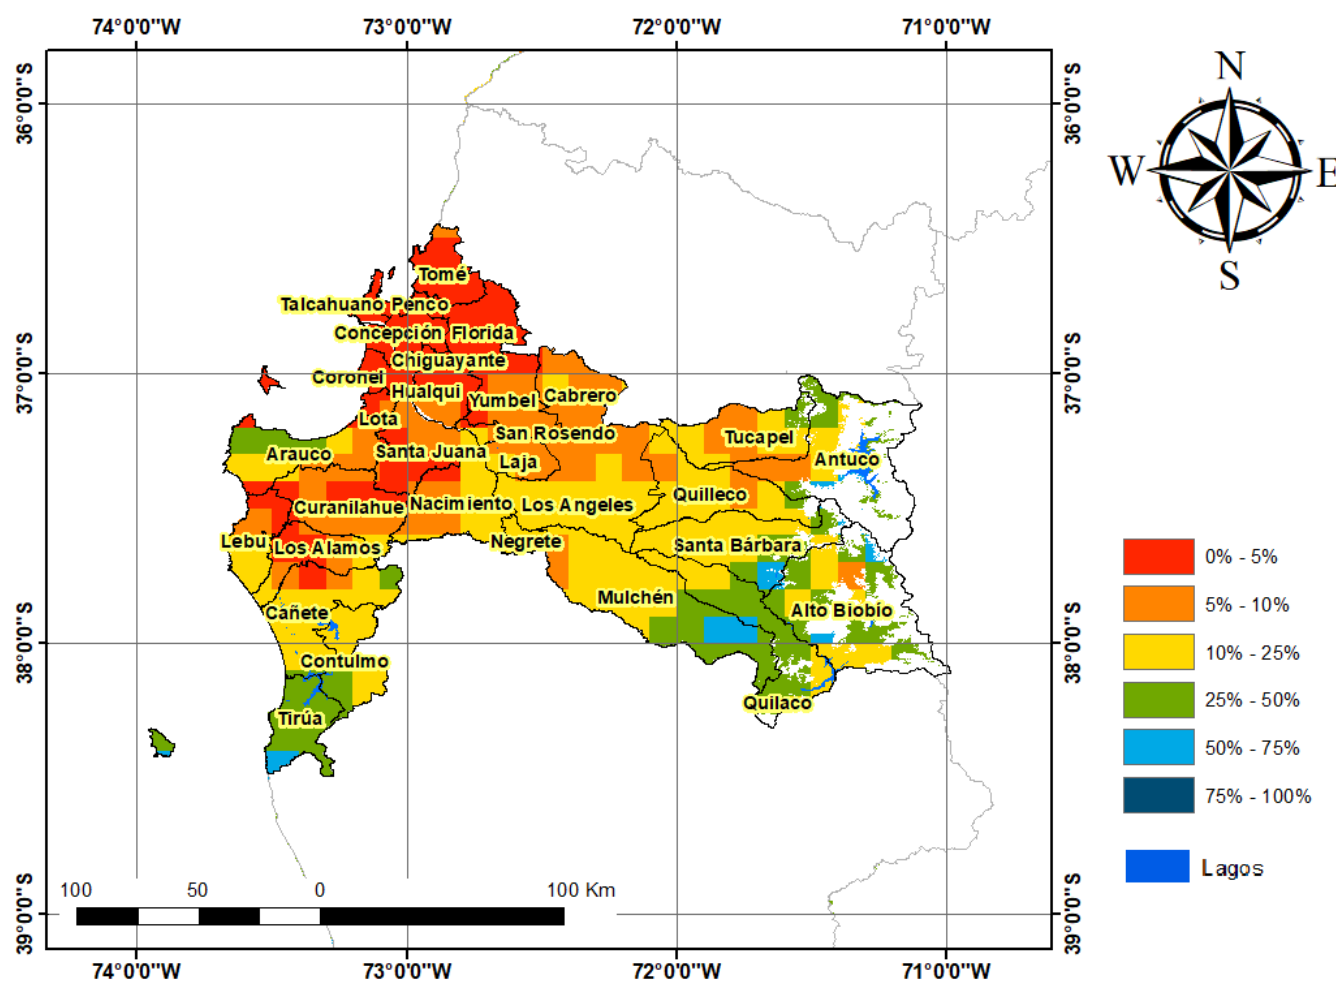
74°0'0"W 73°0'0"W 72°0'0"W 71°0'0"W

36°0'0"S
37°0'0"S
38°0'0"S
39°0'0"S

N
W E
S

Tomé
Talcahuano Penco
Concepción Florida
Chiguayante
Coronel
Hualqui
Yumbel Cabrero
Lota
San Rosendo
Tucapel
Arauco
Santa Juana
Laja
Antuco
Quilleco
Curanilahue Nacimiento Los Angeles
Lebu
Los Alamos
Negrete
Santa Bárbara
Cañete
Mulchén
Alto Biobío
Contulmo
Tirúa
Quilaco

0% - 5%
5% - 10%
10% - 25%
25% - 50%
50% - 75%
75% - 100%
Lagos

100 50 0 100 Km

74°0'0"W 73°0'0"W 72°0'0"W 71°0'0"W

36°0'0"S
37°0'0"S
38°0'0"S
39°0'0"S